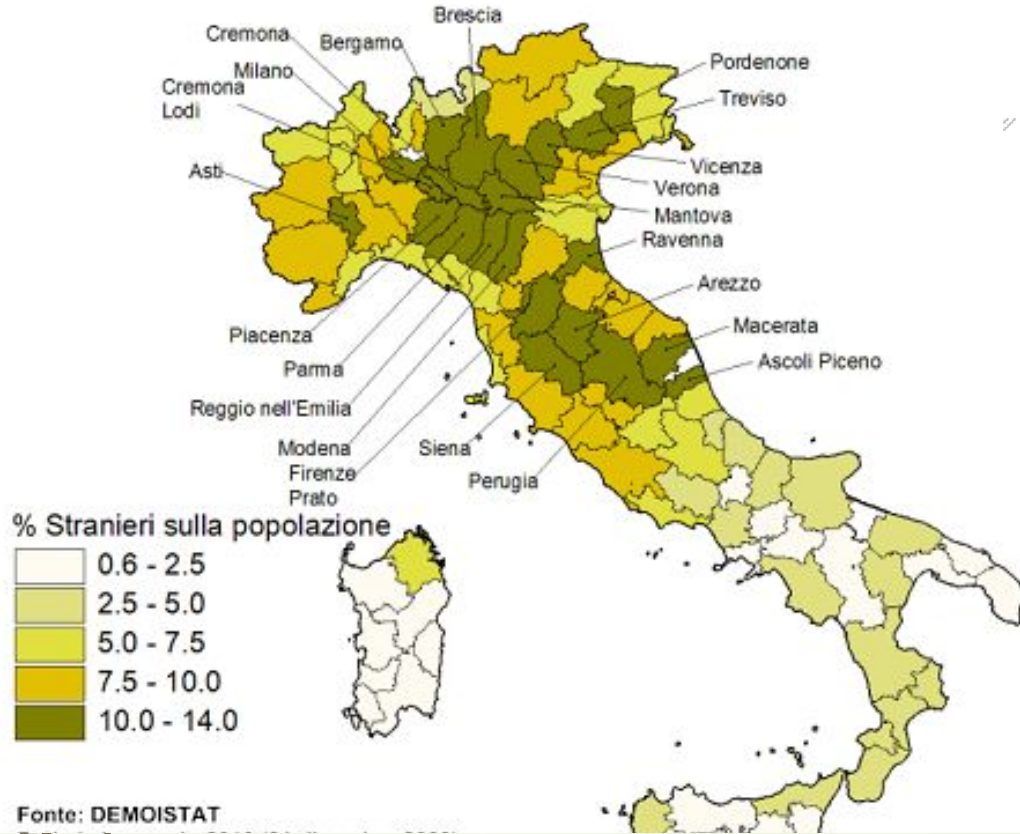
Brescia
Cremona
Bergamo
Milano
Cremona
Lodi
Pordenone
Treviso
Asti
Vicenza
Verona
Mantova
Ravenna
Arezzo
Piacenza
Macerata
Parma
Ascoli Piceno
Reggio nell'Emilia
Modena
Firenze
Prato
Siena
Perugia

% Stranieri sulla popolazione
0.6 - 2.5
2.5 - 5.0
5.0 - 7.5
7.5 - 10.0
10.0 - 14.0

Fonte: DEMOISTAT
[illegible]